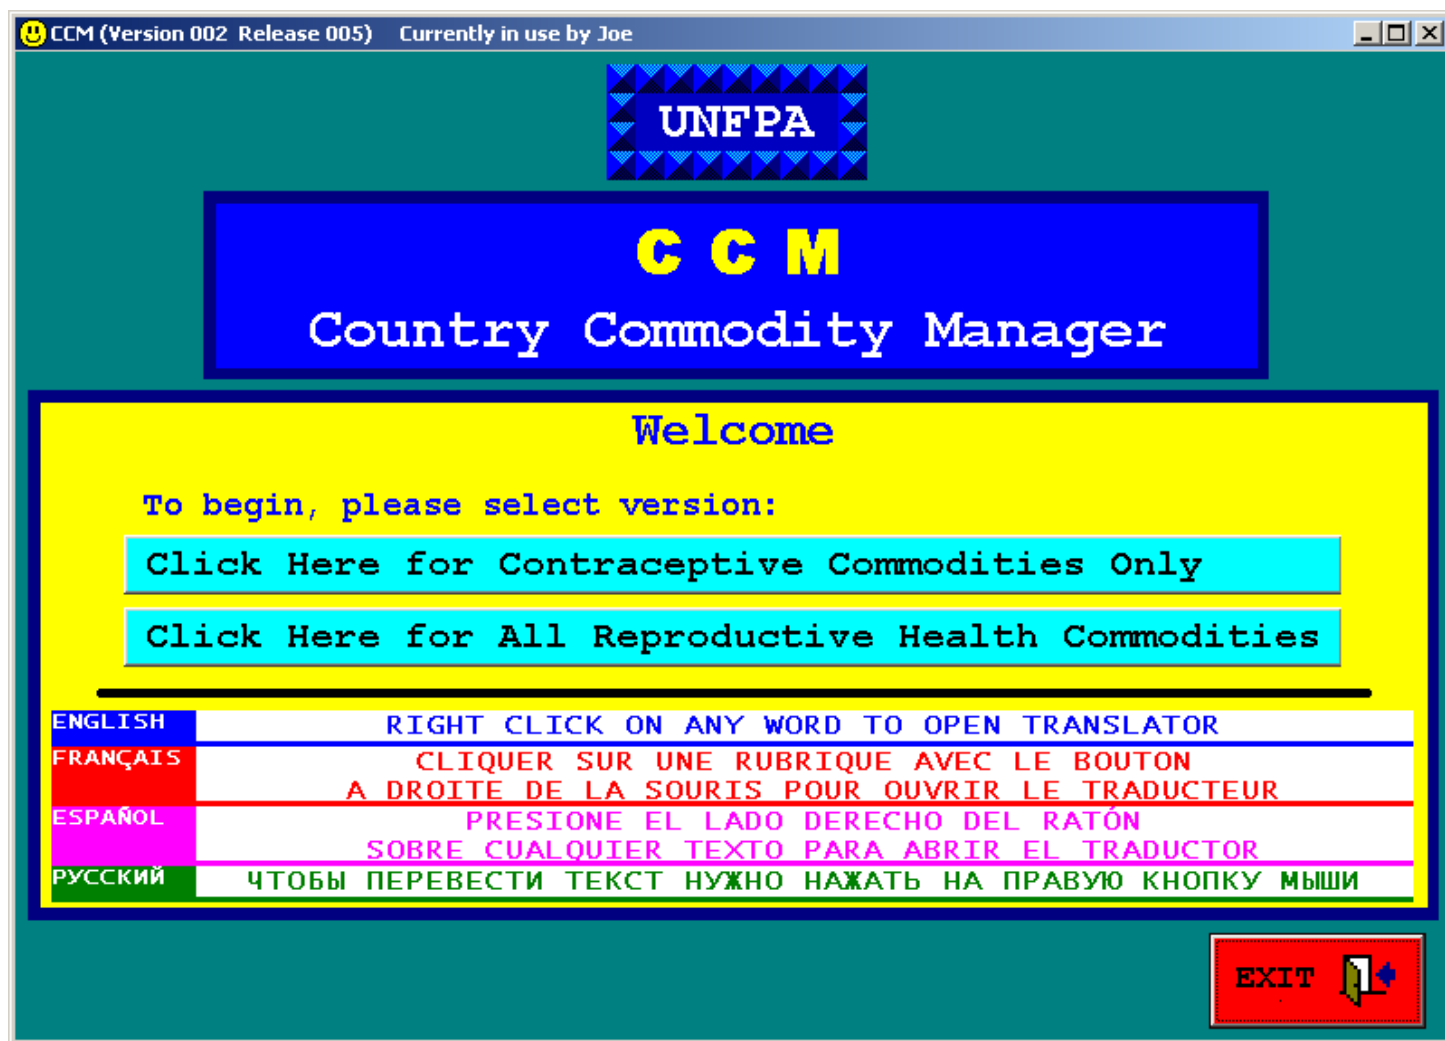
CCM (Version 002 Release 005) Currently in use by Joe

UNFPA

C C M

Country Commodity Manager

Welcome

To begin, please select version:

Click Here for Contraceptive Commodities Only

Click Here for All Reproductive Health Commodities

| ENGLISH | RIGHT CLICK ON ANY WORD TO OPEN TRANSLATOR |
|---|---|
| FRANÇAIS | CLIQUER SUR UNE RUBRIQUE AVEC LE BOUTON A DROITE DE LA SOURIS POUR OUVRIR LE TRADUCTEUR |
| ESPAÑOL | PRESIONE EL LADO DERECHO DEL RATÓN SOBRE CUALQUIER TEXTO PARA ABRIR EL TRADUCTOR |
| РУССКИЙ | ЧТОБЫ ПЕРЕВЕСТИ ТЕКСТ НУЖНО НАЖАТЬ НА ПРАВУЮ КНОПКУ МЫШИ |

EXIT